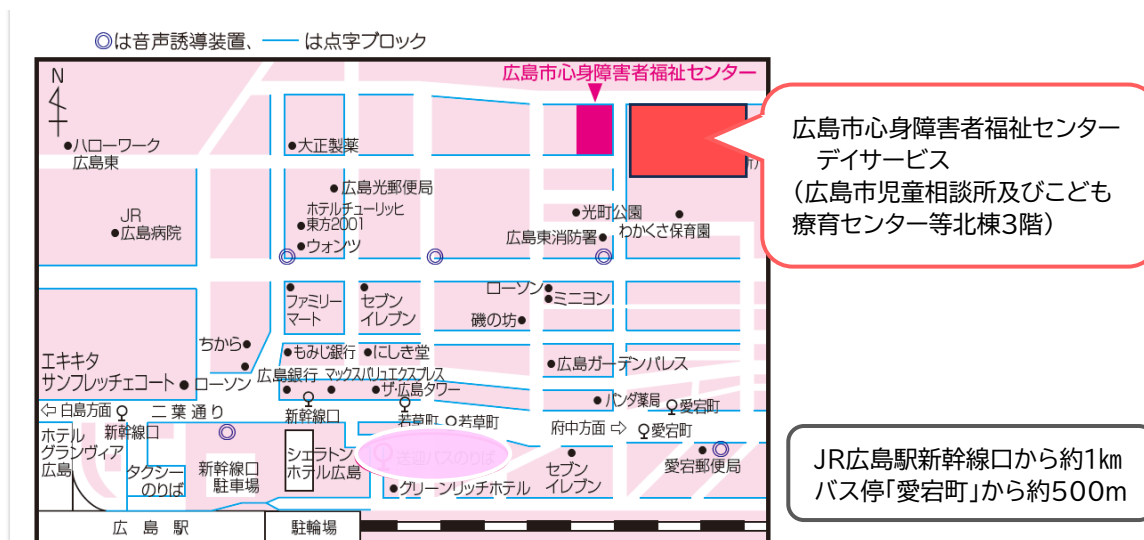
◎は音声誘導装置、── は点字ブロック

広島市心身障害者福祉センター

広島市心身障害者福祉センター
デイサービス
（広島市児童相談所及びこども療育センター等北棟3階）

N

ハローワーク広島東
大正製薬
広島光郵便局
ホテルチューリッヒ東方2001
ウォンツ
JR広島病院
光町公園
わかくさ保育園
広島東消防署
ファミリーマート
セブンイレブン
ローソン
ミニヨン
磯の坊
ちから
もみじ銀行
にしき堂
広島ガーデンパレス
エキキタサンフレッチェコート
ローソン
広島銀行
マックスバリュエクスプレス
ザ・広島タワー
ハンダ薬局
愛宕町
白島方面
二葉通り
新幹線口
若草町
若草町
府中方面
愛宕町
ホテルグランヴィア広島
新幹線口
タクシーのりば
新幹線口駐車場
シェラトンホテル広島
送迎バスのりば
セブンイレブン
愛宕郵便局
グリーンリッチホテル
広島駅
駐輪場

JR広島駅新幹線口から約1㎞
バス停「愛宕町」から約500m